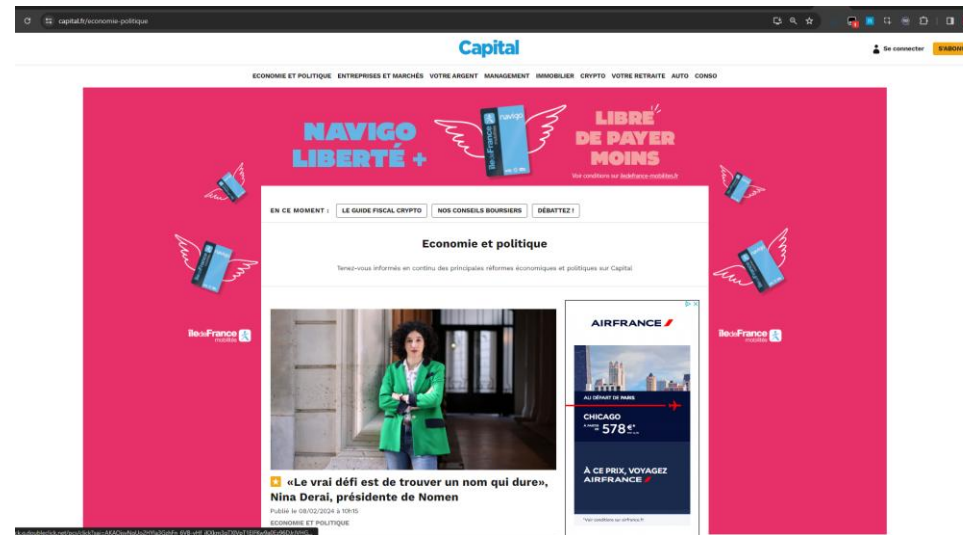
capital.fr/economie-politique

Capital

Se connecter S'ABON

ECONOMIE ET POLITIQUE ENTREPRISES ET MARCHÉS VOTRE ARGENT MANAGEMENT IMMOBILIER CRYPTO VOTRE RETRAITE AUTO CONSO

NAVIGO LIBERTÉ +

navigo île de France

LIBRE DE PAYER MOINS

Voir conditions sur iledefrance-mobilites.fr

EN CE MOMENT : LE GUIDE FISCAL CRYPTO NOS CONSEILS BOURSIERS DÉBATTEZ !

Economie et politique

Tenez-vous informés en continu des principales réformes économiques et politiques sur Capital

île de France mobilités

île de France mobilités

AIRFRANCE

AU DÉPART DE PARIS

CHICAGO

À PARTIR DE 578€*

À CE PRIX, VOYAGEZ AIRFRANCE

*Voir conditions sur airfrance.fr

«Le vrai défi est de trouver un nom qui dure», Nina Derai, présidente de Nomen

Publié le 08/02/2024 à 10h15

ECONOMIE ET POLITIQUE

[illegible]